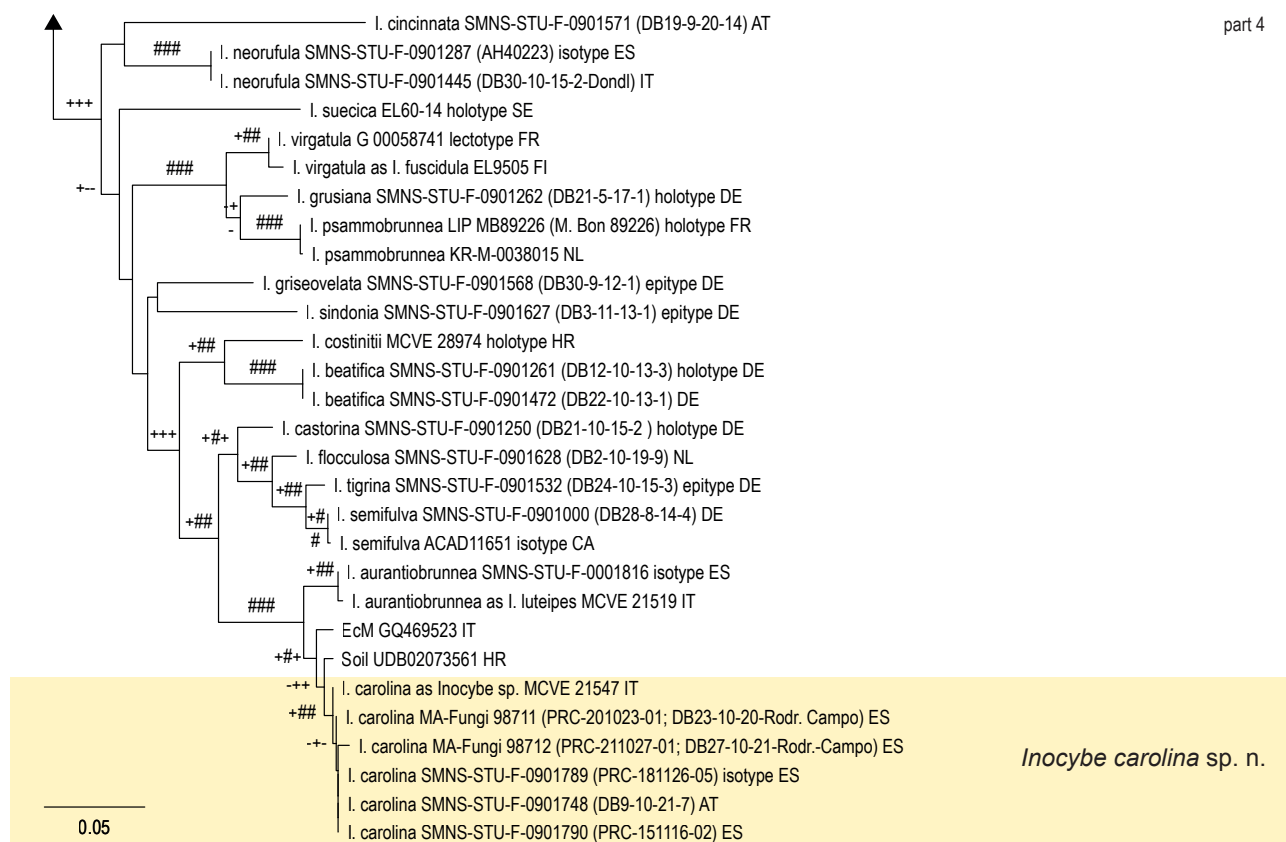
part 4

I. cincinnata SMNS-STU-F-0901571 (DB19-9-20-14) AT
###
I. neorufula SMNS-STU-F-0901287 (AH40223) isotype ES
I. neorufula SMNS-STU-F-0901445 (DB30-10-15-2-Dondl) IT
+++
I. suecica EL60-14 holotype SE
+##
I. virgatula G 00058741 lectotype FR
###
I. virgatula as I. fuscidula EL9505 FI
+--
I. grusiana SMNS-STU-F-0901262 (DB21-5-17-1) holotype DE
+
###
I. psammobrunnea LIP MB89226 (M. Bon 89226) holotype FR
-
I. psammobrunnea KR-M-0038015 NL
I. griseovelata SMNS-STU-F-0901568 (DB30-9-12-1) epitype DE
I. sindonia SMNS-STU-F-0901627 (DB3-11-13-1) epitype DE
+##
I. costinitii MCVE 28974 holotype HR
###
I. beatifica SMNS-STU-F-0901261 (DB12-10-13-3) holotype DE
I. beatifica SMNS-STU-F-0901472 (DB22-10-13-1) DE
+++
+#+
I. castorina SMNS-STU-F-0901250 (DB21-10-15-2 ) holotype DE
+##
I. flocculosa SMNS-STU-F-0901628 (DB2-10-19-9) NL
+##
I. tigrina SMNS-STU-F-0901532 (DB24-10-15-3) epitype DE
+##
+#
I. semifulva SMNS-STU-F-0901000 (DB28-8-14-4) DE
#
I. semifulva ACAD11651 isotype CA
+##
I. aurantiobrunnea SMNS-STU-F-0001816 isotype ES
###
I. aurantiobrunnea as I. luteipes MCVE 21519 IT
EcM GQ469523 IT
+#+
Soil UDB02073561 HR
-++
I. carolina as Inocybe sp. MCVE 21547 IT
+##
I. carolina MA-Fungi 98711 (PRC-201023-01; DB23-10-20-Rodr. Campo) ES
-+-
I. carolina MA-Fungi 98712 (PRC-211027-01; DB27-10-21-Rodr.-Campo) ES
I. carolina SMNS-STU-F-0901789 (PRC-181126-05) isotype ES
I. carolina SMNS-STU-F-0901748 (DB9-10-21-7) AT
I. carolina SMNS-STU-F-0901790 (PRC-151116-02) ES
Inocybe carolina sp. n.
0.05